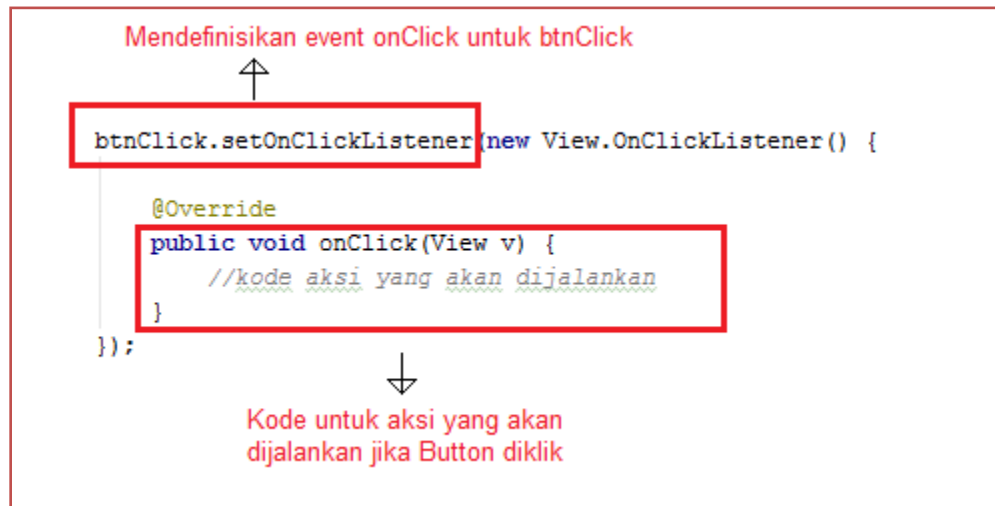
Mendefinisikan event onClick untuk btnClick

btnClick.setOnClickListener(new View.OnClickListener() {

@Override
public void onClick(View v) {
//kode aksi yang akan dijalankan
}
});

Kode untuk aksi yang akan dijalankan jika Button diklik